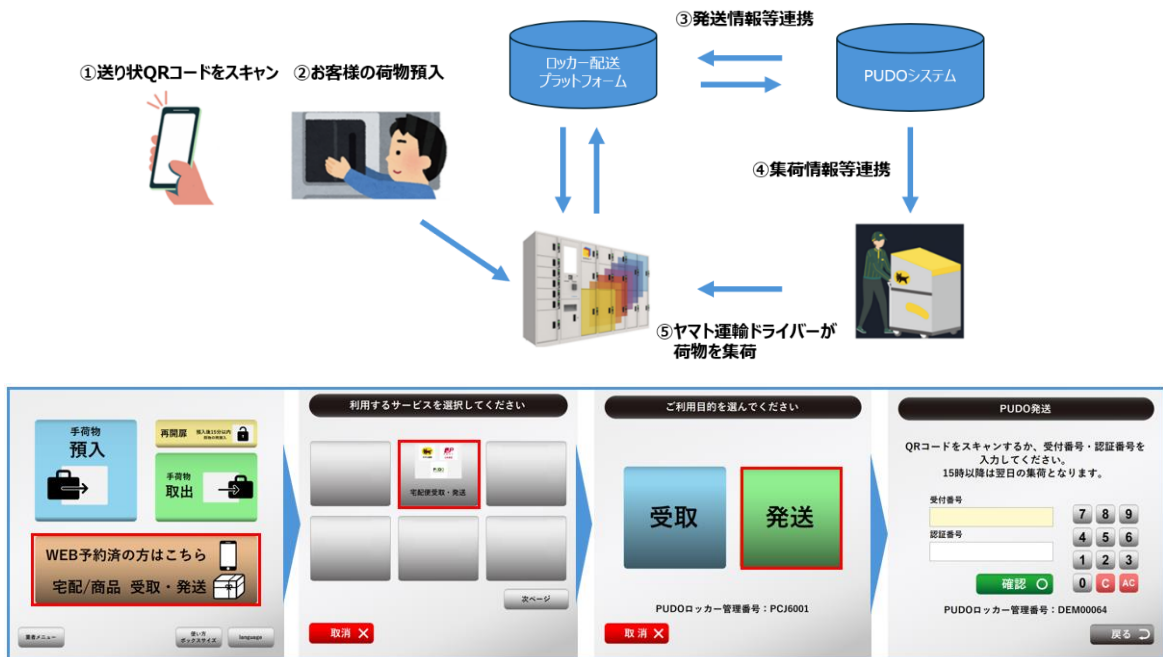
③発送情報等連携

①送り状QRコードをスキャン

②お客様の荷物預入

ロッカー配送
プラットフォーム

PUDOシステム

④集荷情報等連携

⑤ヤマト運輸ドライバーが
荷物を集荷

手荷物
預入

再開扉 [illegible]

手荷物
取出

WEB予約済の方はこちら
宅配/商品 受取・発送

業者メニュー

使い方
ボックスサイズ

language

利用するサービスを選択してください

宅配便受取・発送

次ページ

取消 ✕

ご利用目的を選んでください

受取

発送

PUDOロッカー管理番号：PCJ6001

取消 ✕

PUDO発送

QRコードをスキャンするか、受付番号・認証番号を入力してください。
15時以降は翌日の集荷となります。

受付番号

認証番号

確認

| 7 | 8 | 9 |
|---|---|---|
| 4 | 5 | 6 |
| 1 | 2 | 3 |
| 0 | C | AC |

PUDOロッカー管理番号：DEM00064

戻る